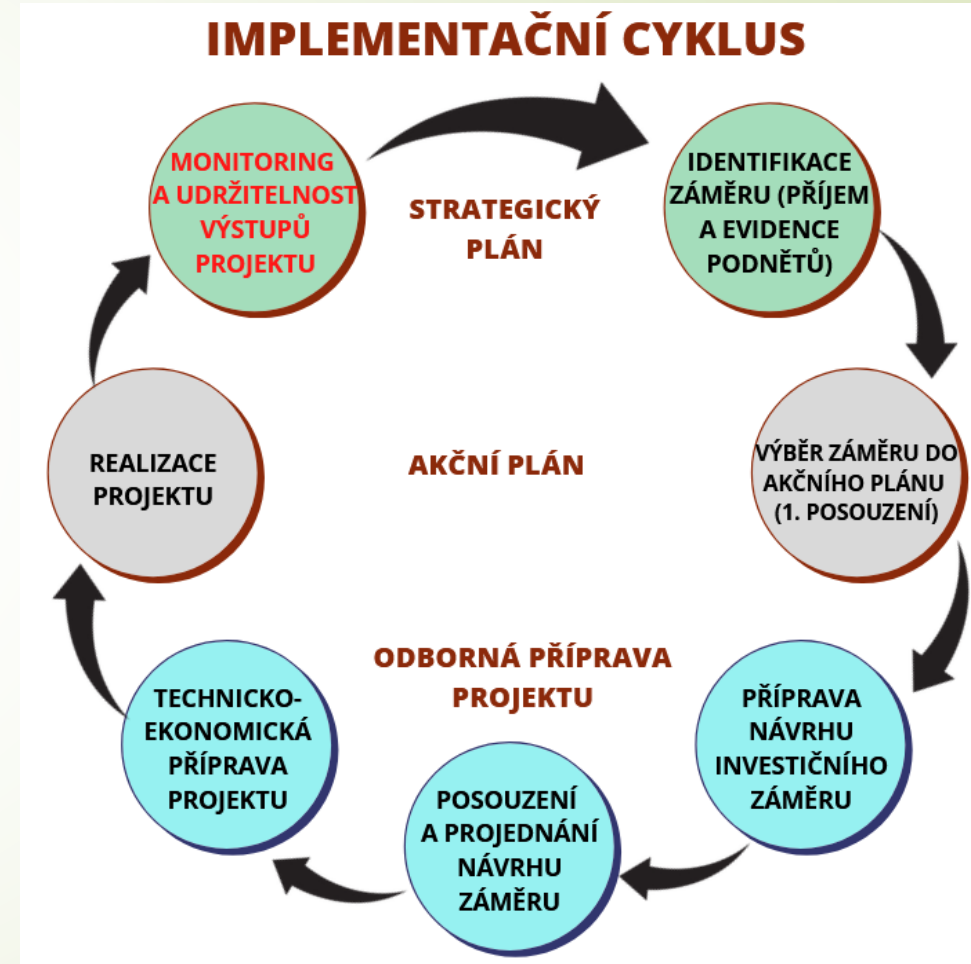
IMPLEMENTAČNÍ CYKLUS

MONITORING A UDRŽITELNOST VÝSTUPŮ PROJEKTU

STRATEGICKÝ PLÁN

IDENTIFIKACE ZÁMĚRU (PŘÍJEM A EVIDENCE PODNĚTŮ)

VÝBĚR ZÁMĚRU DO AKČNÍHO PLÁNU (1. POSOUZENÍ)

AKČNÍ PLÁN

REALIZACE PROJEKTU

ODBORNÁ PŘÍPRAVA PROJEKTU

PŘÍPRAVA NÁVRHU INVESTIČNÍHO ZÁMĚRU

POSOUZENÍ A PROJEDNÁNÍ NÁVRHU ZÁMĚRU

TECHNICKO-EKONOMICKÁ PŘÍPRAVA PROJEKTU